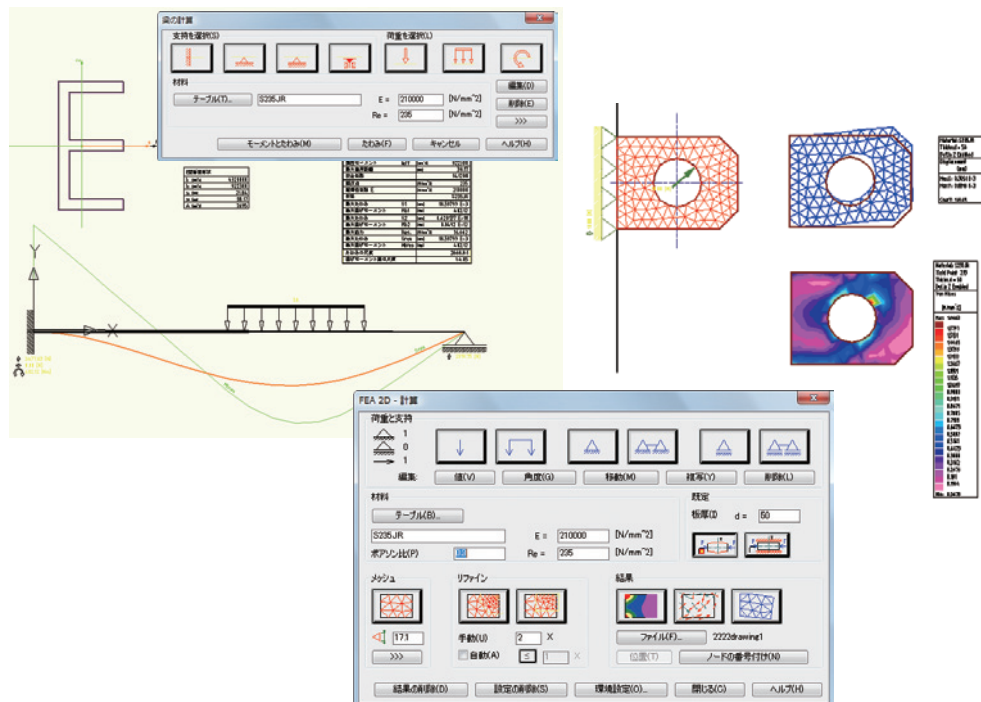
梁の計算

支持を選択(S)

荷重を選択(L)

材料

テーブル(T)...

S235JR

E = 210000 [N/mm^2]

Re = 235 [N/mm^2]

編集(D)

削除(E)

>>>

モーメントとたわみ(M)

たわみ(F)

キャンセル

ヘルプ(H)

FEA 2D - 計算

荷重と支持

1

0

1

編集:

値(V)

角度(G)

移動(M)

縮尺(Y)

削除(L)

材料

テーブル(B)...

S235JR

E = 210000 [N/mm^2]

ポアソン比(P)

Re = 235 [N/mm^2]

既定

板厚(I) d = 50

メッシュ

173

>>>

リファイン

手動(U) 2 X

自動(A)

1 X

結果

ファイル(F)...

2222drawing1

位置(T)

ノードの番号付け(N)

結果の削除(D)

設定の削除(S)

環境設定(O)...

閉じる(C)

ヘルプ(H)